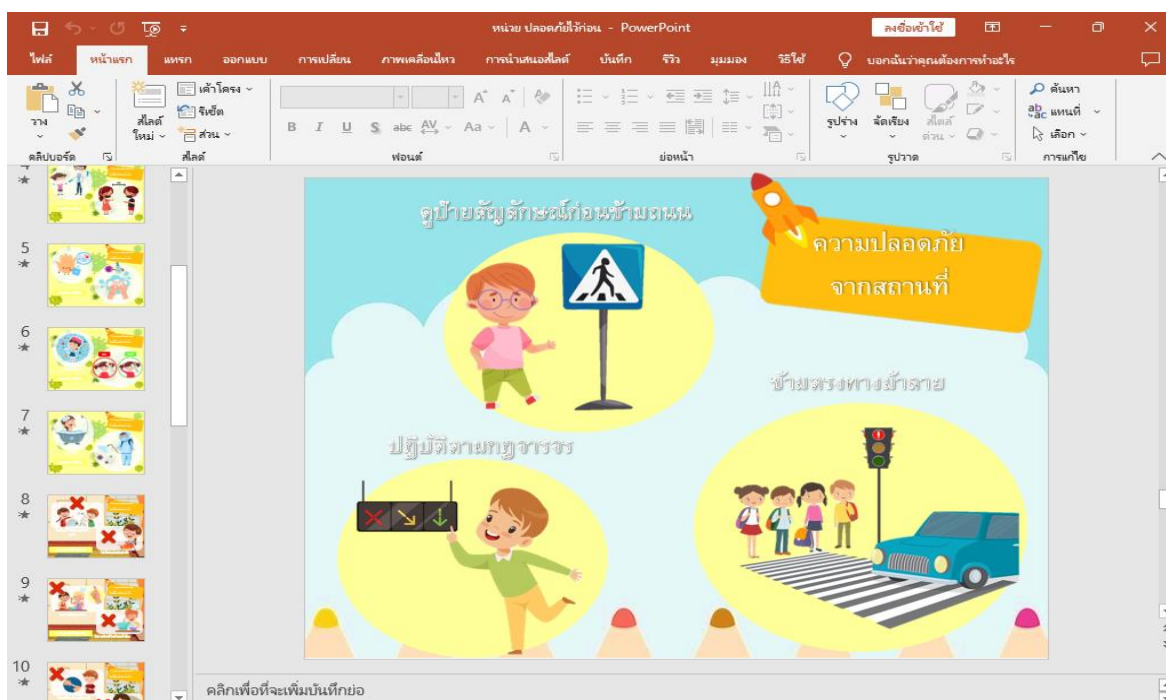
หน่วย ปลอดภัยไว้ก่อน - PowerPoint

ลงชื่อเข้าใช้

ไฟล์ หน้าแรก แทรก ออกแบบ การเปลี่ยน ภาพเคลื่อนไหว การนำเสนอสไลด์ บันทึก รีวิว มุมมอง วิธีใช้ บอกฉันว่าคุณต้องการทำอะไร

วาง คลิปบอร์ด สไลด์ใหม่ เค้าโครง รีเซ็ต ส่วน สไลด์ ฟอนต์ ย่อหน้า รูปร่าง จัดเรียง สไตล์ด่วน รูปวาด ค้นหา แทนที่ เลือก การแก้ไข

5
6
7
8
9
10

ดูป้ายสัญลักษณ์ก่อนข้ามถนน

ความปลอดภัย จากสถานที่

ข้ามตรงทางม้าลาย

ปฏิบัติตามกฎจราจร

คลิกเพื่อที่จะเพิ่มบันทึกย่อ